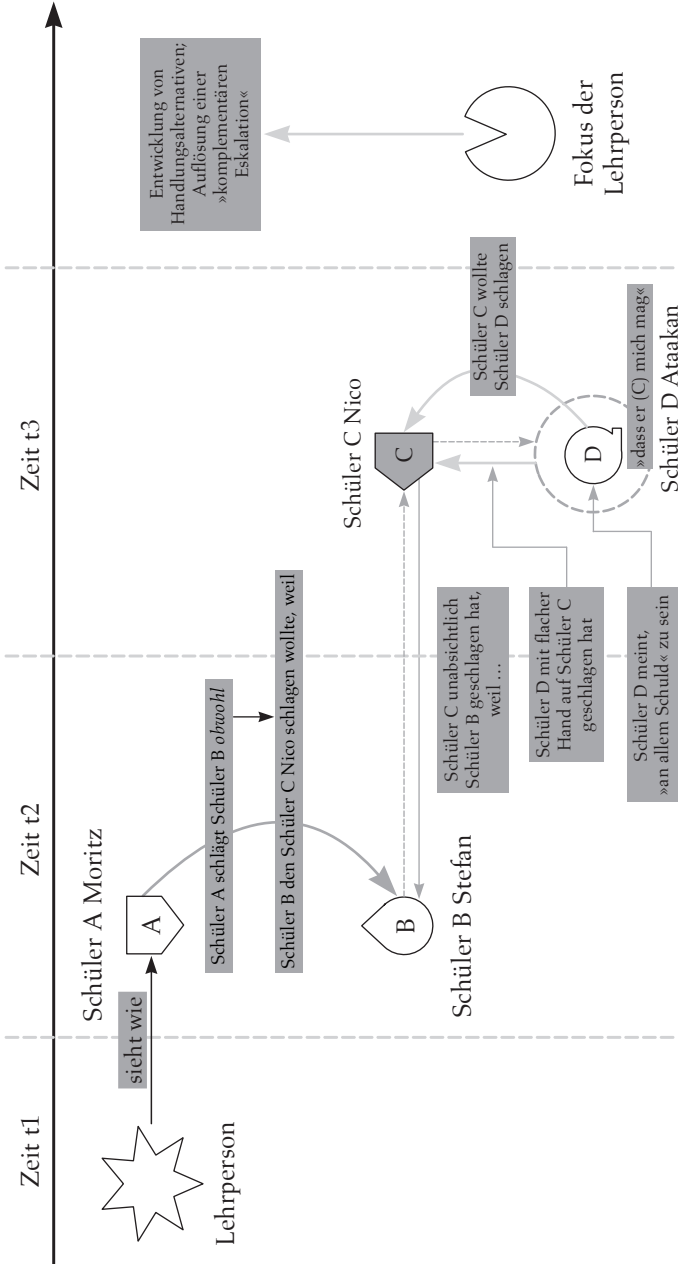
Zeit t1

Zeit t2

Zeit t3

Lehrperson

sieht wie

Schüler A Moritz

A

Schüler A schlägt Schüler B *obwohl*

Schüler B den Schüler C Nico schlagen wollte, weil

B

Schüler B Stefan

Schüler C unabsichtlich Schüler B geschlagen hat, weil ...

Schüler D mit flacher Hand auf Schüler C geschlagen hat

Schüler D meint, »an allem Schuld« zu sein

Schüler C Nico

C

D

»dass er (C) mich mag«

Schüler D Ataakan

Schüler C wollte Schüler D schlagen

Entwicklung von Handlungsalternativen; Auflösung einer »komplementären Eskalation«

Fokus der Lehrperson